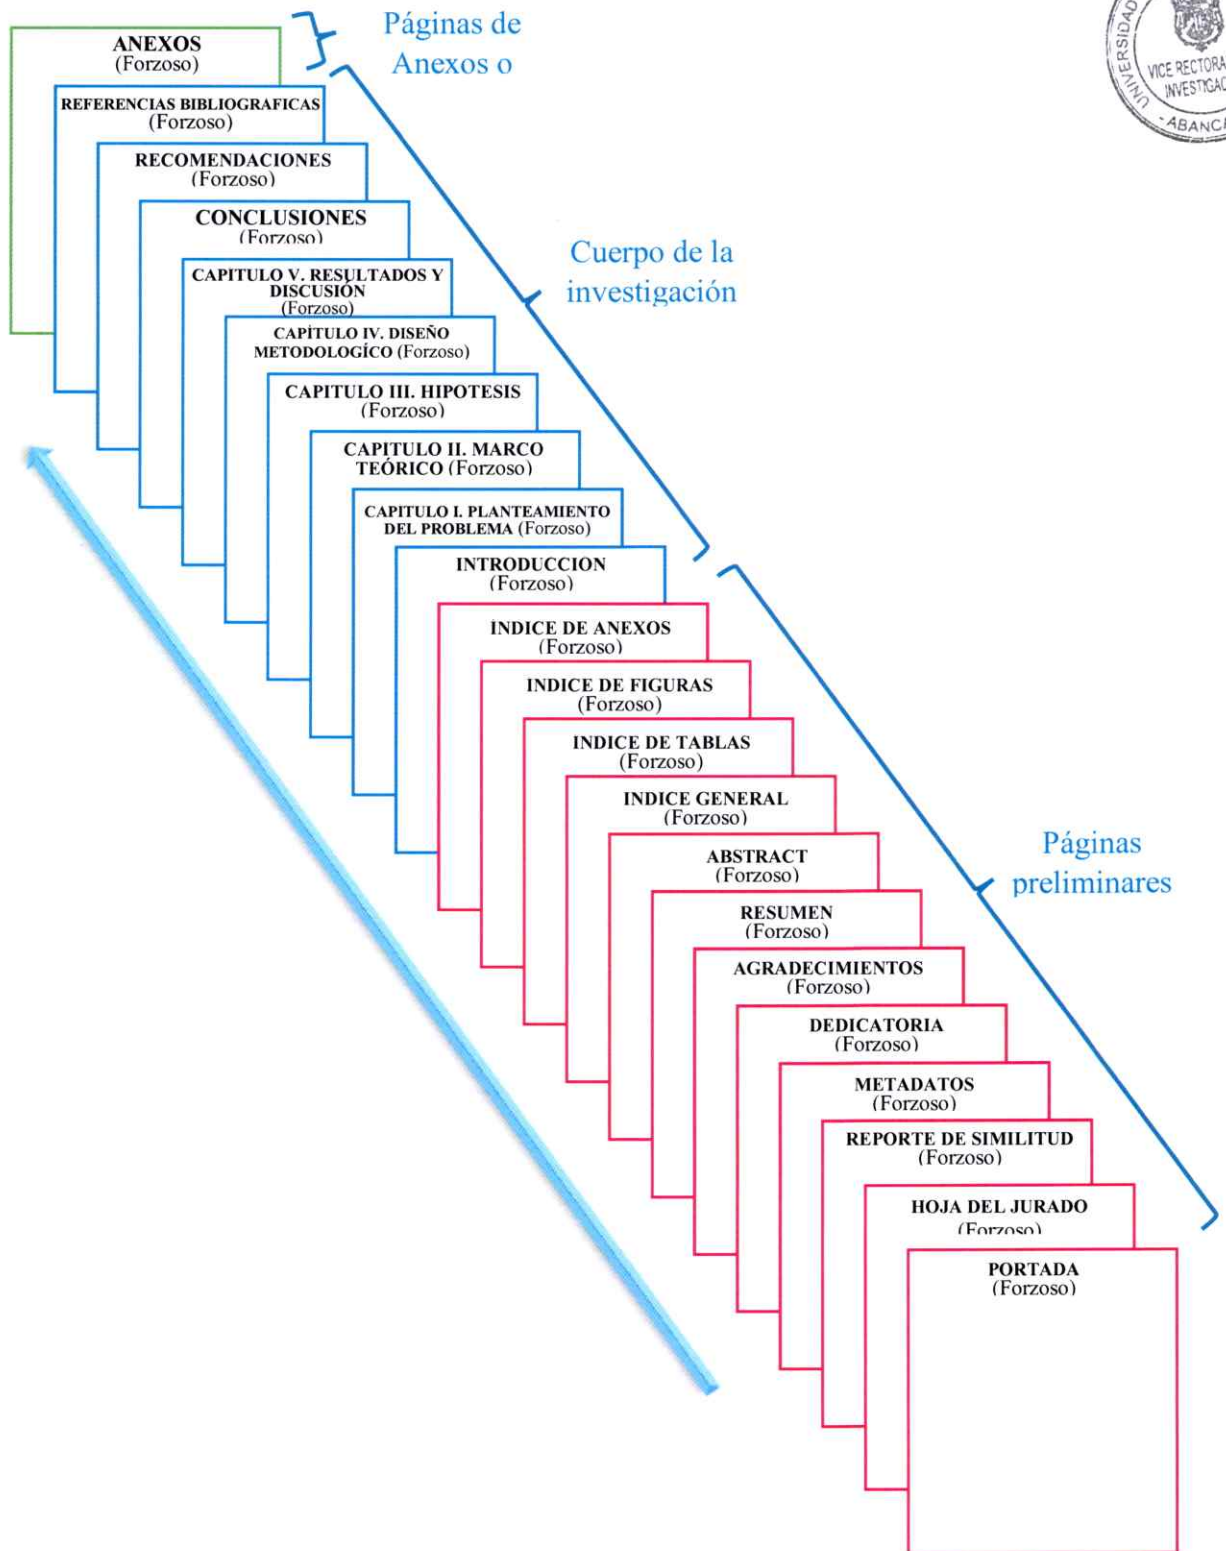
Páginas de Anexos o

ANEXOS
(Forzoso)

REFERENCIAS BIBLIOGRAFICAS
(Forzoso)

RECOMENDACIONES
(Forzoso)

CONCLUSIONES
(Forzoso)

CAPITULO V. RESULTADOS Y DISCUSIÓN
(Forzoso)

CAPÍTULO IV. DISEÑO METODOLOGÍCO (Forzoso)

CAPITULO III. HIPOTESIS
(Forzoso)

CAPITULO II. MARCO TEÓRICO (Forzoso)

CAPITULO I. PLANTEAMIENTO DEL PROBLEMA (Forzoso)

INTRODUCCION
(Forzoso)

Cuerpo de la investigación

INDICE DE ANEXOS
(Forzoso)

INDICE DE FIGURAS
(Forzoso)

INDICE DE TABLAS
(Forzoso)

INDICE GENERAL
(Forzoso)

ABSTRACT
(Forzoso)

RESUMEN
(Forzoso)

AGRADECIMIENTOS
(Forzoso)

DEDICATORIA
(Forzoso)

METADATOS
(Forzoso)

REPORTE DE SIMILITUD
(Forzoso)

HOJA DEL JURADO
(Forzoso)

PORTADA
(Forzoso)

Páginas preliminares

UNIVERSIDAD VICE RECTORA INVESTIGAC ABANC